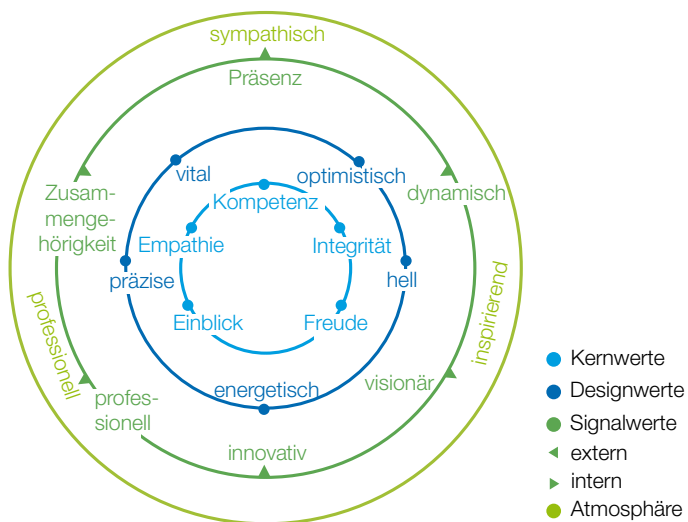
sympathisch

Präsenz

vital

optimistisch

Kompetenz

Zusammengehörigkeit

dynamisch

Empathie

Integrität

inspirierend

präzise

hell

professionell

Einblick

Freude

visionär

energetisch

professionell

innovativ

Kernwerte

Designwerte

Signalwerte

extern

intern

Atmosphäre